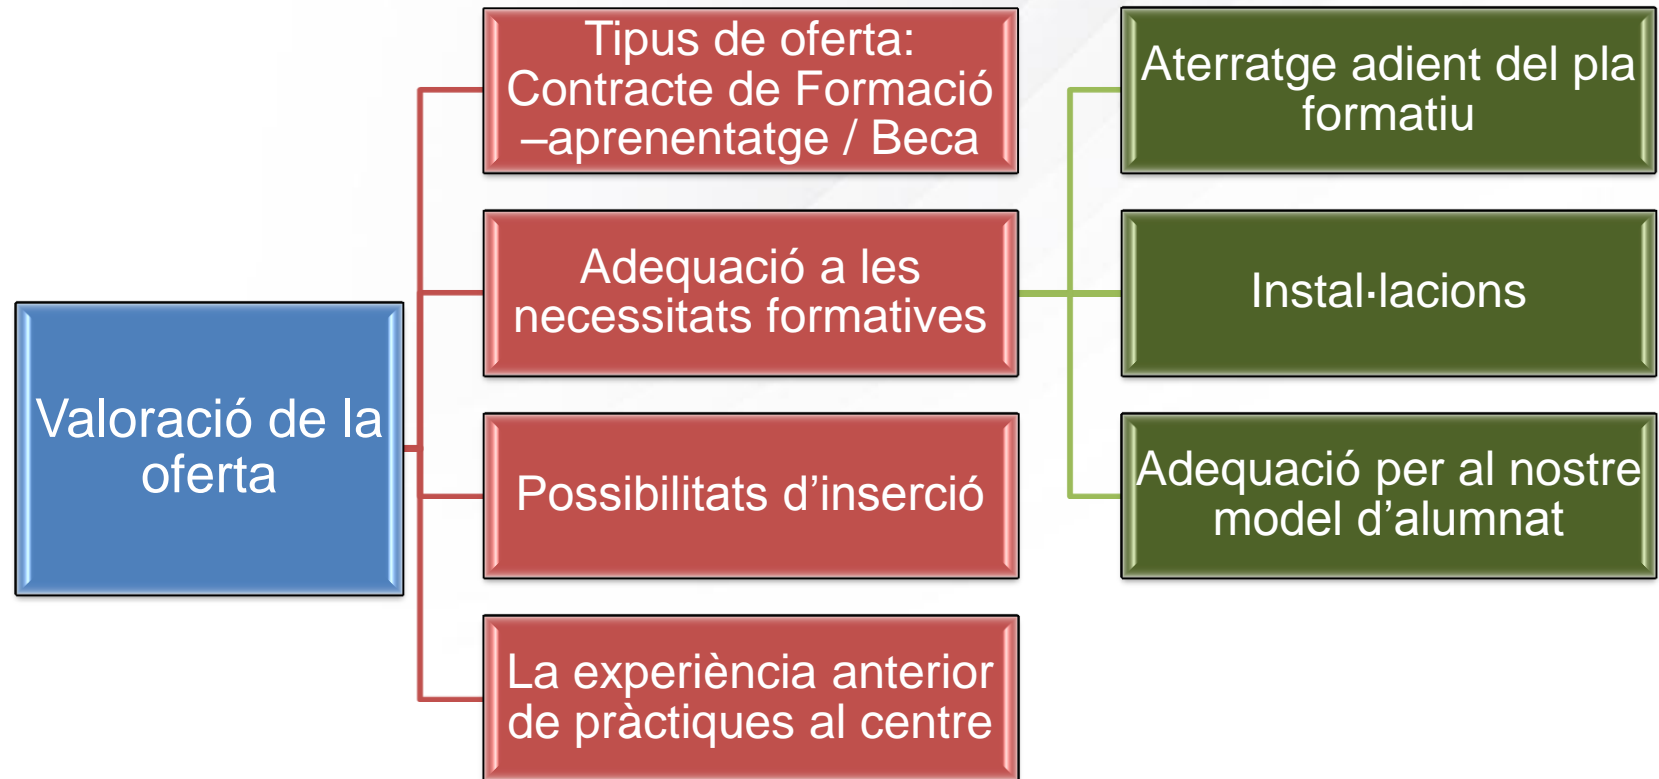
Valoració de la oferta

Tipus de oferta: Contracte de Formació –aprenentatge / Beca

Adequació a les necessitats formatives

Possibilitats d’inserció

La experiència anterior de pràctiques al centre

Aterratge adient del pla formatiu

Instal·lacions

Adequació per al nostre model d’alumnat